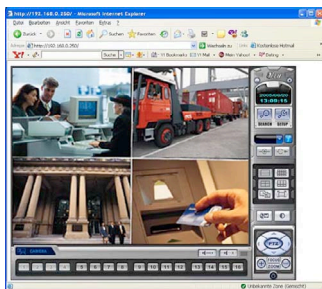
http://192.168.0.250/ - Microsoft Internet Explorer

Datei Bearbeiten Ansicht Favoriten Extras ?

Zurück Suchen Favoriten

Adresse http://192.168.0.250/

Y! Suche Bookmarks Mail Mein Yahoo! Dating

13:09:15

SEARCH SETUP

1 2 3 4 5 6 7 8 9 10 11 12 13 14 15 16

PTZ

Focus Zoom

Unbekannte Zone (Gemischt)